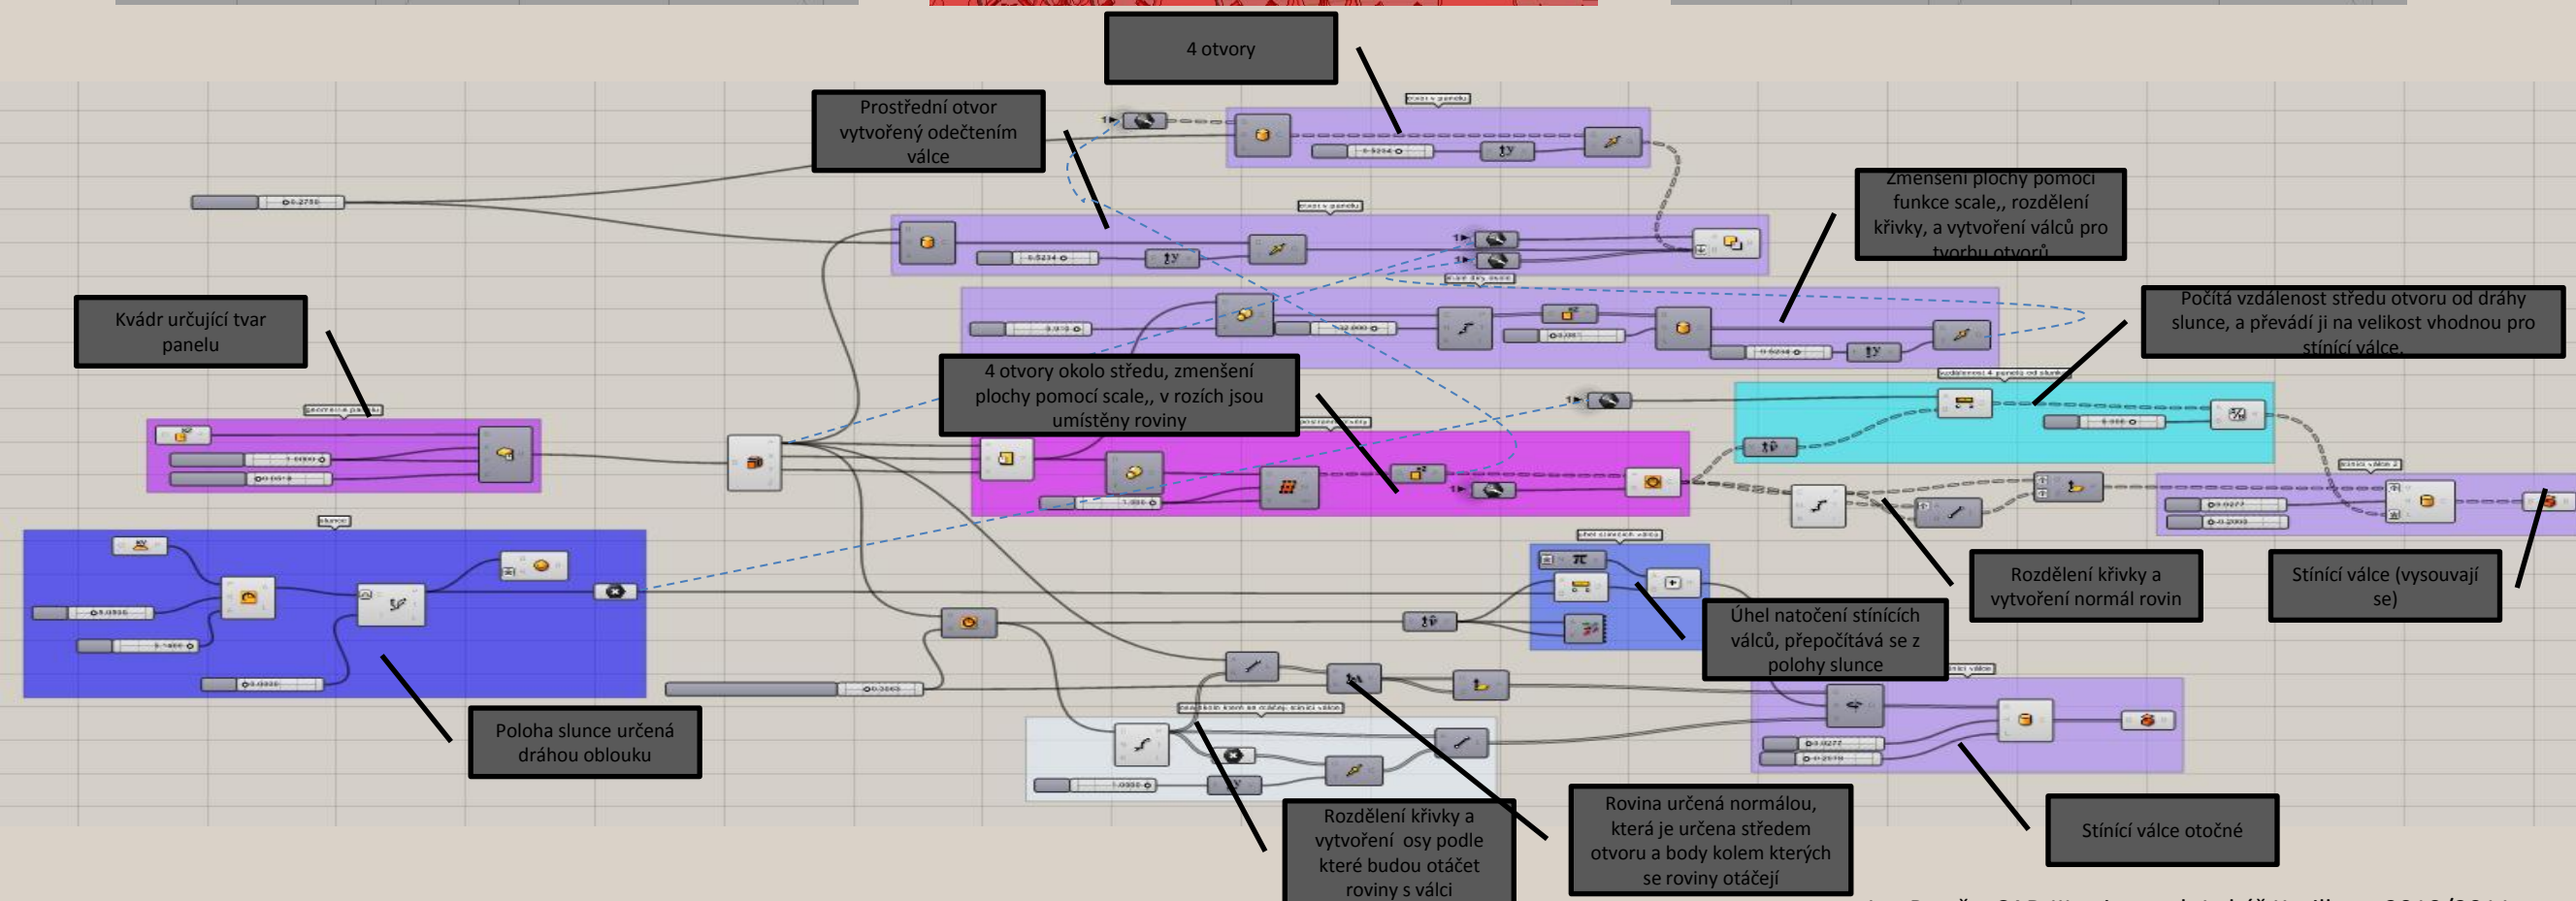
4 otvory

Prostřední otvor vytvořený odečtením válce

Zmenšení plochy pomocí funkce scale,, rozdělení křivky, a vytvoření válců pro tvorbu otvorů

Kvádr určující tvar panelu

Počítá vzdálenost středu otvoru od dráhy slunce, a převádí ji na velikost vhodnou pro stínící válce.

4 otvory okolo středu, zmenšení plochy pomocí scale,, v rozích jsou umístěny roviny

Rozdělení křivky a vytvoření normál rovin

Stínící válce (vysouvají se)

Úhel natočení stínících válců, přepočítává se z polohy slunce

Poloha slunce určená dráhou oblouku

Rozdělení křivky a vytvoření osy podle které budou otáčet roviny s válci

Rovina určená normálou, která je určena středem otvoru a body kolem kterých se roviny otáčejí

Stínící válce otočné

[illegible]